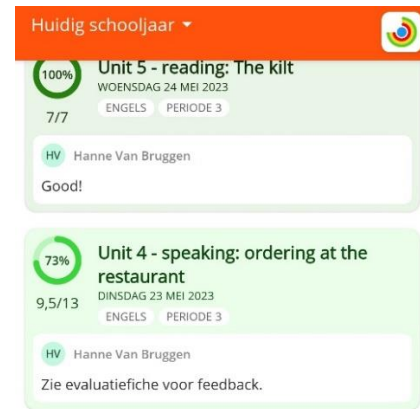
Huidig schooljaar ▾

100%
7/7
Unit 5 - reading: The kilt
WOENSDAG 24 MEI 2023
ENGELS PERIODE 3

HV Hanne Van Bruggen
Good!

73%
9,5/13
Unit 4 - speaking: ordering at the restaurant
DINSDAG 23 MEI 2023
ENGELS PERIODE 3

HV Hanne Van Bruggen
Zie evaluatiefiche voor feedback.